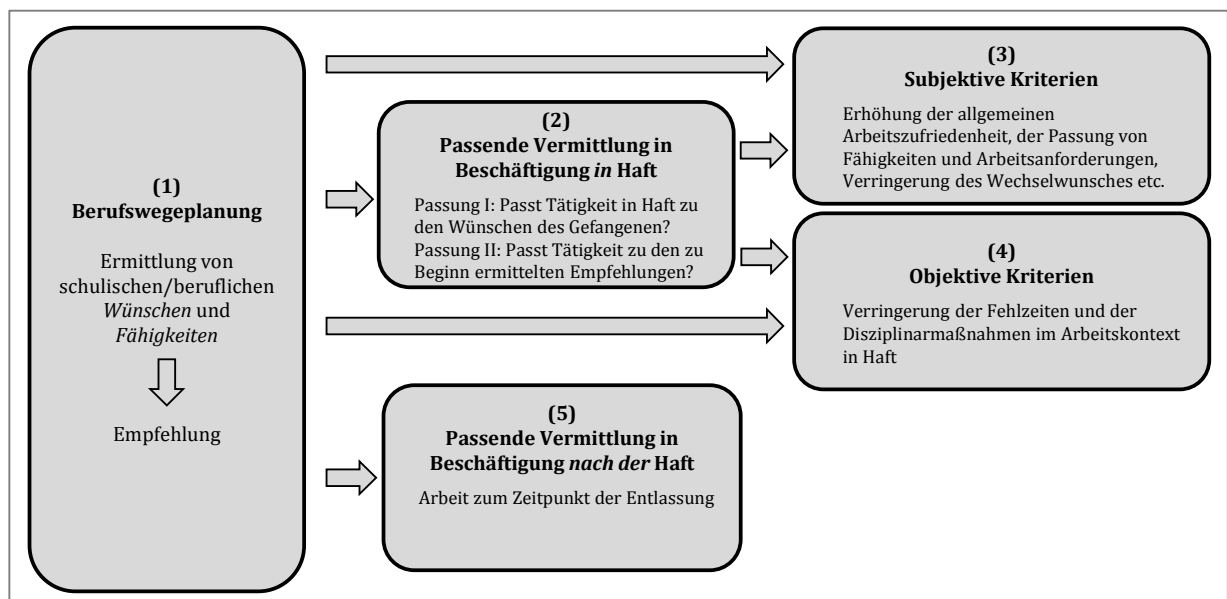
(1)
Berufswegeplanung

Ermittlung von schulischen/beruflichen Wünschen und Fähigkeiten

Empfehlung

(2)
Passende Vermittlung in Beschäftigung in Haft

Passung I: Passt Tätigkeit in Haft zu den Wünschen des Gefangenen?
Passung II: Passt Tätigkeit zu den zu Beginn ermittelten Empfehlungen?

(3)
Subjektive Kriterien

Erhöhung der allgemeinen Arbeitszufriedenheit, der Passung von Fähigkeiten und Arbeitsanforderungen, Verringerung des Wechselwunsches etc.

(4)
Objektive Kriterien

Verringerung der Fehlzeiten und der Disziplinarmaßnahmen im Arbeitskontext in Haft

(5)
Passende Vermittlung in Beschäftigung nach der Haft

Arbeit zum Zeitpunkt der Entlassung